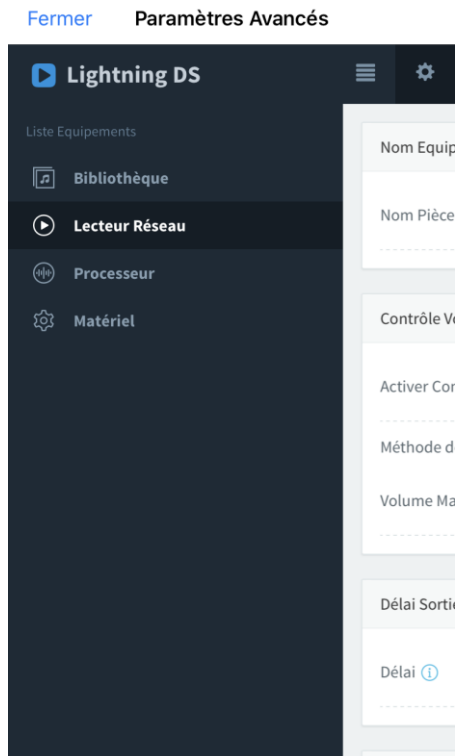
Fermer Paramètres Avancés

Lightning DS

Liste Equipements

Bibliothèque

Lecteur Réseau

Processeur

Matériel

Nom Equip

Nom Pièce

Contrôle Vo

Activer Cor

Méthode d

Volume Ma

Délai Sortie

Délai